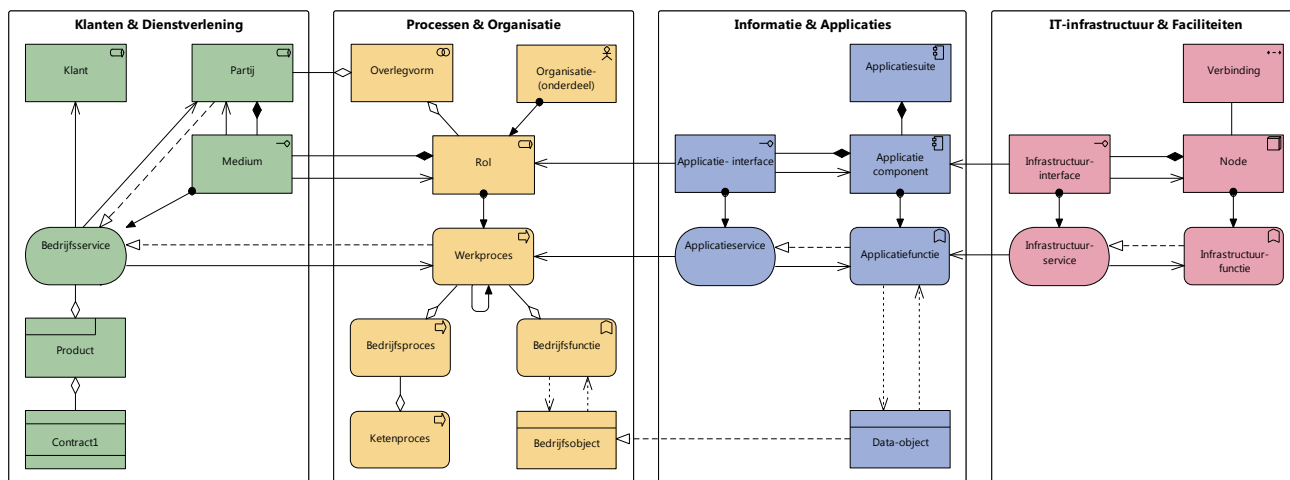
Klanten & Dienstverlening

Klant

Partij

Medium

Bedrijfsservice

Product

Contract1

Processen & Organisatie

Overlegvorm

Organisatie-(onderdeel)

Rol

Werkproces

Bedrijfsproces

Bedrijfsfunctie

Ketenproces

Bedrijfsobject

Informatie & Applicaties

Applicatiesuite

Applicatie- interface

Applicatie component

Applicatieservice

Applicatiefunctie

Data-object

IT-infrastructuur & Faciliteiten

Verbinding

Infrastructuur-interface

Node

Infrastructuur-service

Infrastructuur-functie